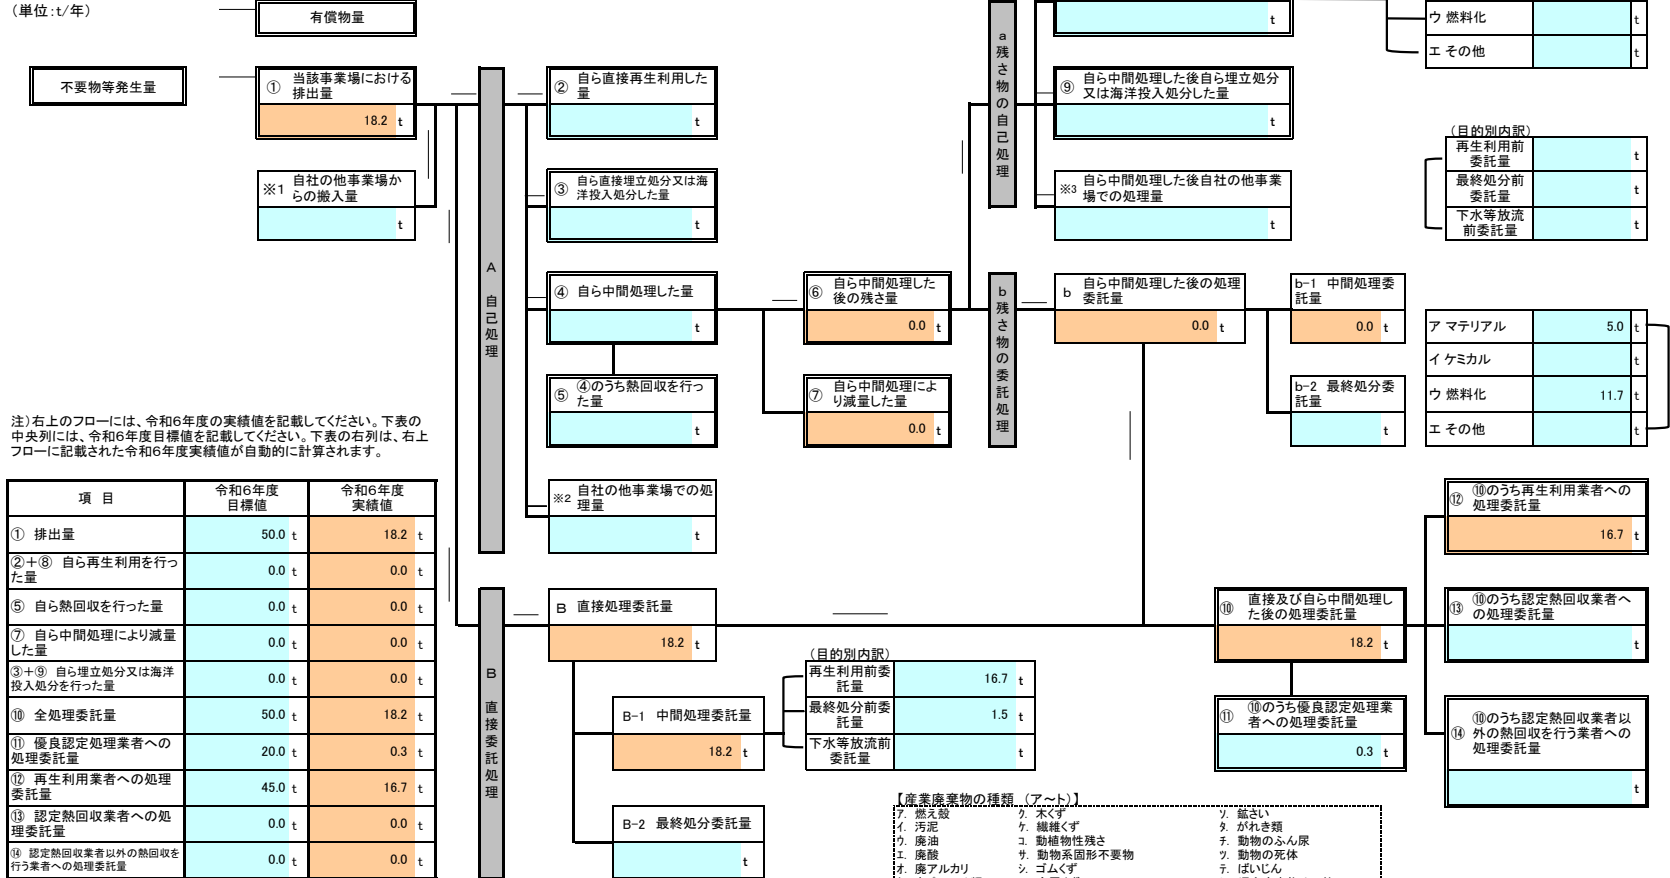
（単位:t/年）

有償物量

不要物等発生量

① 当該事業場における排出量
18.2 t

※1 自社の他事業場からの搬入量
t

A 自己処理

② 自ら直接再生利用した量
t

③ 自ら直接埋立処分又は海洋投入処分した量
t

④ 自ら中間処理した量
t

⑤ ④のうち熱回収を行った量
t

※2 自社の他事業場での処理量
t

⑥ 自ら中間処理した後の残さ量
0.0 t

⑦ 自ら中間処理により減量した量
0.0 t

a 残さ物の自己処理

t

⑨ 自ら中間処理した後自ら埋立処分又は海洋投入処分した量
t

※3 自ら中間処理した後自社の他事業場での処理量
t

ウ 燃料化
t
エ その他
t

（目的別内訳）
再生利用前委託量
t
最終処分前委託量
t
下水等放流前委託量
t

b 残さ物の委託処理

b 自ら中間処理した後の処理委託量
0.0 t

b-1 中間処理委託量
0.0 t

b-2 最終処分委託量
t

ア マテリアル 5.0 t
イ ケミカル t
ウ 燃料化 11.7 t
エ その他 t

注）右上のフローには、令和6年度の実績値を記載してください。下表の中央列には、令和6年度目標値を記載してください。下表の右列は、右上フローに記載された令和6年度実績値が自動的に計算されます。

| 項　目 | 令和6年度目標値 | 令和6年度実績値 |
|---|---|---|
| ① 排出量 | 50.0 t | 18.2 t |
| ②＋⑧ 自ら再生利用を行った量 | 0.0 t | 0.0 t |
| ⑤ 自ら熱回収を行った量 | 0.0 t | 0.0 t |
| ⑦ 自ら中間処理により減量した量 | 0.0 t | 0.0 t |
| ③＋⑨ 自ら埋立処分又は海洋投入処分を行った量 | 0.0 t | 0.0 t |
| ⑩ 全処理委託量 | 50.0 t | 18.2 t |
| ⑪ 優良認定処理業者への処理委託量 | 20.0 t | 0.3 t |
| ⑫ 再生利用業者への処理委託量 | 45.0 t | 16.7 t |
| ⑬ 認定熱回収業者への処理委託量 | 0.0 t | 0.0 t |
| ⑭ 認定熱回収業者以外の熱回収を行う業者への処理委託量 | 0.0 t | 0.0 t |

B 直接委託処理

B 直接処理委託量
18.2 t

B-1 中間処理委託量
18.2 t

B-2 最終処分委託量
t

（目的別内訳）
再生利用前委託量 16.7 t
最終処分前委託量 1.5 t
下水等放流前委託量 t

⑩ 直接及び自ら中間処理した後の処理委託量
18.2 t

⑪ ⑩のうち優良認定処理業者への処理委託量
0.3 t

⑫ ⑩のうち再生利用業者への処理委託量
16.7 t

⑬ ⑩のうち認定熱回収業者への処理委託量
t

⑭ ⑩のうち認定熱回収業者以外の熱回収を行う業者への処理委託量
t

【産業廃棄物の種類（ア～ト）】
ｱ. 燃え殻　ｸ. 木くず　ｿ. 鉱さい
ｲ. 汚泥　ｹ. 繊維くず　ﾀ. がれき類
ｳ. 廃油　ｺ. 動植物性残さ　ﾁ. 動物のふん尿
ｴ. 廃酸　ｻ. 動物系固形不要物　ﾂ. 動物の死体
ｵ. 廃アルカリ　ｼ. ゴムくず　ﾃ. ばいじん